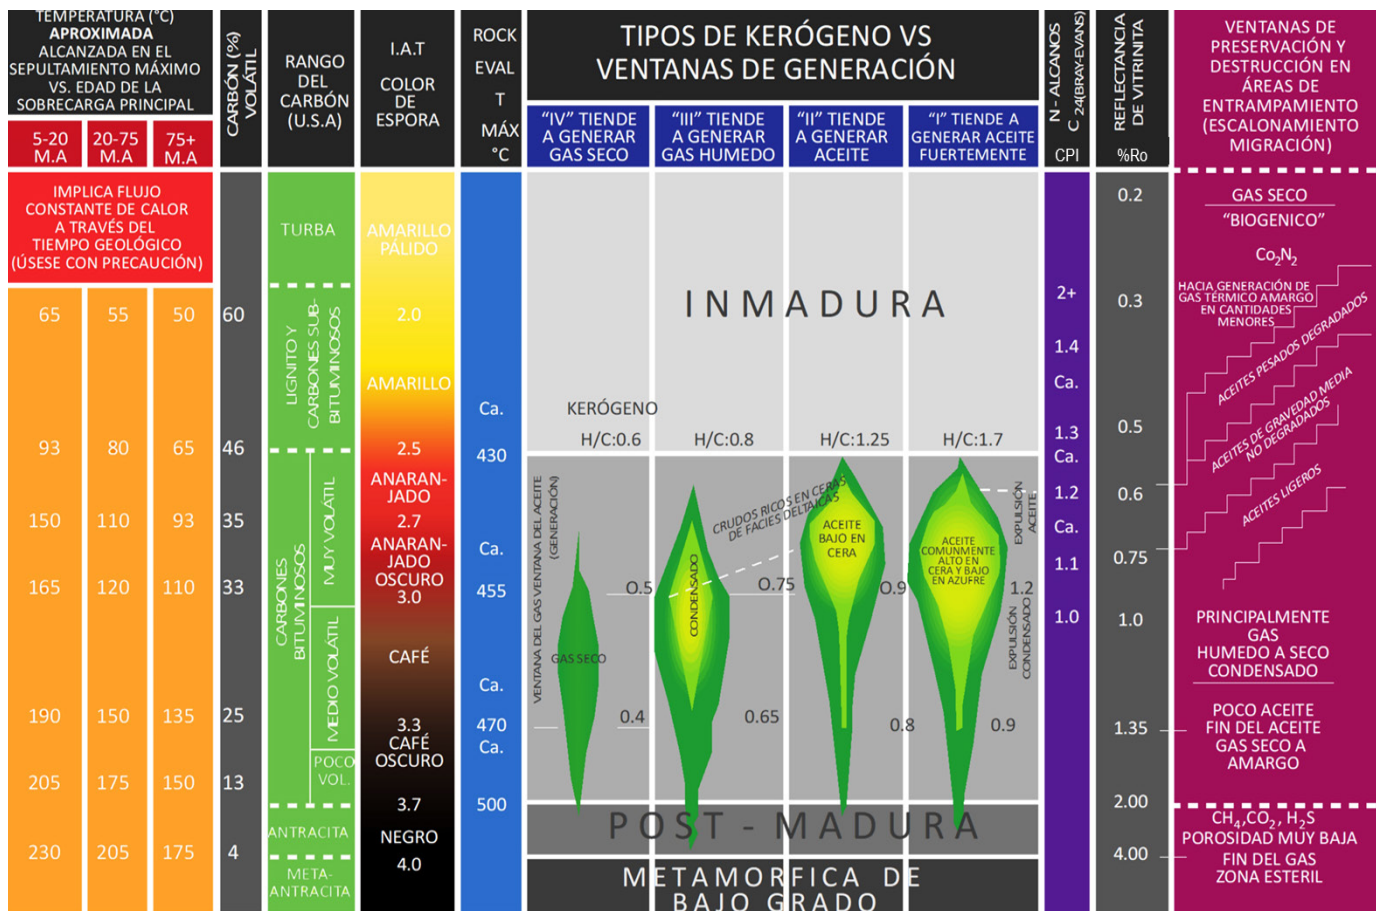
TEMPERATURA (°C) APROXIMADA ALCANZADA EN EL SEPULTAMIENTO MÁXIMO VS. EDAD DE LA SOBRECARGA PRINCIPAL

| 5-20 M.A | 20-75 M.A | 75+ M.A |
|---|---|---|

IMPLICA FLUJO CONSTANTE DE CALOR A TRAVÉS DEL TIEMPO GEOLÓGICO (ÚSESE CON PRECAUCIÓN)

| 65 | 55 | 50 |
|---|---|---|
| 93 | 80 | 65 |
| 150 | 110 | 93 |
| 165 | 120 | 110 |
| 190 | 150 | 135 |
| 205 | 175 | 150 |
| 230 | 205 | 175 |

CARBÓN (%) VOLÁTIL

60
46
35
33
25
13
4

RANGO DEL CARBÓN (U.S.A)

TURBA
LIGNITO Y CARBONES SUB-BITUMINOSOS
CARBONES BITUMINOSOS
MUY VOLÁTIL
MEDIO VOLÁTIL
POCO VOL.
ANTRACITA
META-ANTRACITA

I.A.T COLOR DE ESPORA

AMARILLO PÁLIDO
2.0
AMARILLO
2.5
ANARANJADO
2.7
ANARANJADO OSCURO
3.0
CAFÉ
3.3
CAFÉ OSCURO
3.7
NEGRO
4.0

ROCK EVAL T MÁX °C

Ca.
430
Ca.
455
Ca.
470
Ca.
500

TIPOS DE KERÓGENO VS VENTANAS DE GENERACIÓN

"IV" TIENDE A GENERAR GAS SECO
"III" TIENDE A GENERAR GAS HUMEDO
"II" TIENDE A GENERAR ACEITE
"I" TIENDE A GENERAR ACEITE FUERTEMENTE

INMADURA

KERÓGENO
H/C:0.6
H/C:0.8
H/C:1.25
H/C:1.7

VENTANA DEL GAS VENTANA DEL ACEITE (GENERACIÓN)
GAS SECO
CONDENSADO
CRUDOS RICOS EN CERAS DE FACIES DELTAICAS
ACEITE BAJO EN CERA
ACEITE COMUNMENTE ALTO EN CERA Y BAJO EN AZUFRE
EXPULSIÓN ACEITE
EXPULSIÓN CONDENSADO
0.5
0.75
0.9
1.2
0.4
0.65
0.8
0.9

POST - MADURA

METAMORFICA DE BAJO GRADO

N - ALCANOS $C_{24}$(BRAY-EVANS) CPI

2+
1.4
Ca.
1.3
Ca.
1.2
Ca.
1.1
1.0

REFLECTANCIA DE VITRINITA %Ro

0.2
0.3
0.5
0.6
0.75
1.0
1.35
2.00
4.00

VENTANAS DE PRESERVACIÓN Y DESTRUCCIÓN EN ÁREAS DE ENTRAMPAMIENTO (ESCALONAMIENTO MIGRACIÓN)

GAS SECO "BIOGENICO"
$Co_2N_2$
HACIA GENERACIÓN DE GAS TÉRMICO AMARGO EN CANTIDADES MENORES
ACEITES PESADOS DEGRADADOS
ACEITES DE GRAVEDAD MEDIA NO DEGRADADOS
ACEITES LIGEROS
PRINCIPALMENTE GAS HUMEDO A SECO CONDENSADO
POCO ACEITE FIN DEL ACEITE GAS SECO A AMARGO
$CH_4$,$CO_2$, $H_2S$ POROSIDAD MUY BAJA FIN DEL GAS ZONA ESTERIL